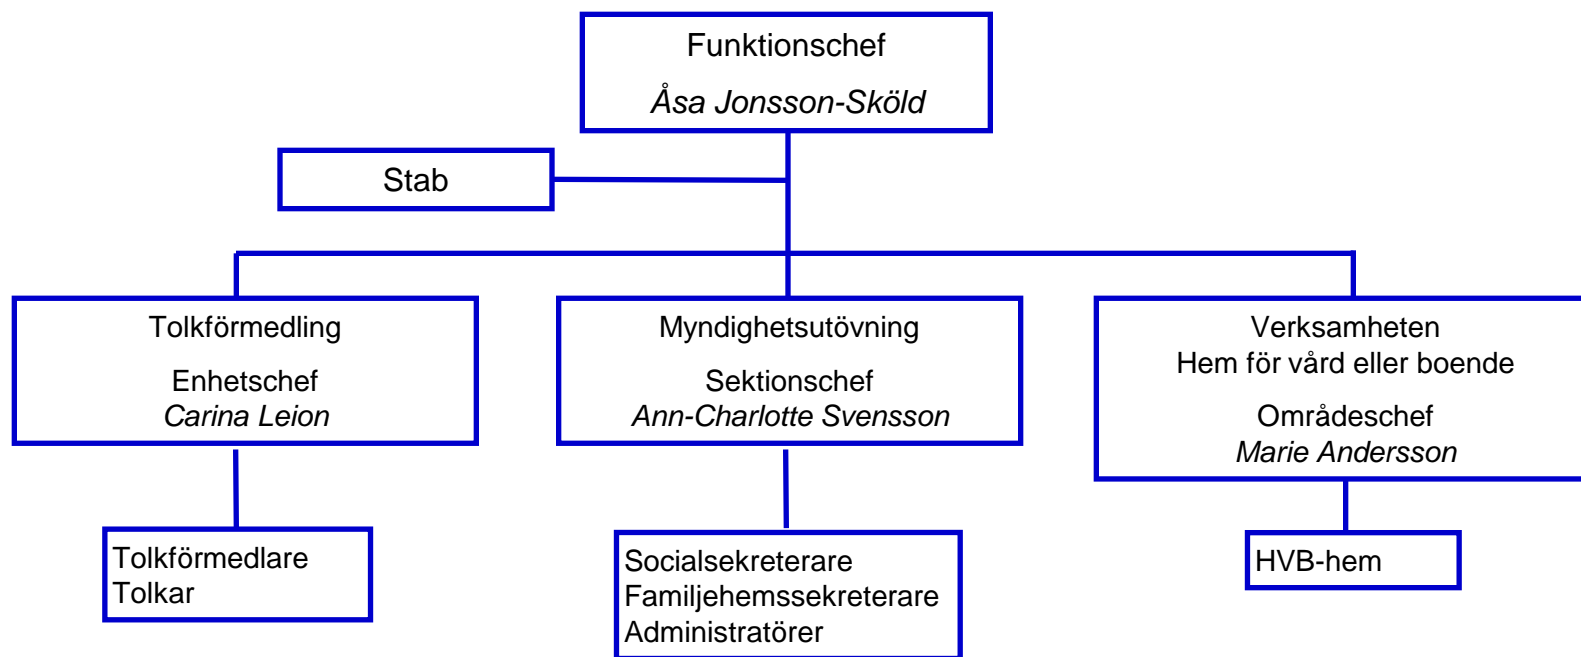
Funktionschef
Åsa Jonsson-Sköld

Stab

Tolkförmedling
Enhetschef
Carina Leion

Myndighetsutövning
Sektionschef
Ann-Charlotte Svensson

Verksamheten
Hem för vård eller boende
Områdeschef
Marie Andersson

Tolkförmedlare
Tolkar

Socialsekreterare
Familjehemssekreterare
Administratörer

HVB-hem